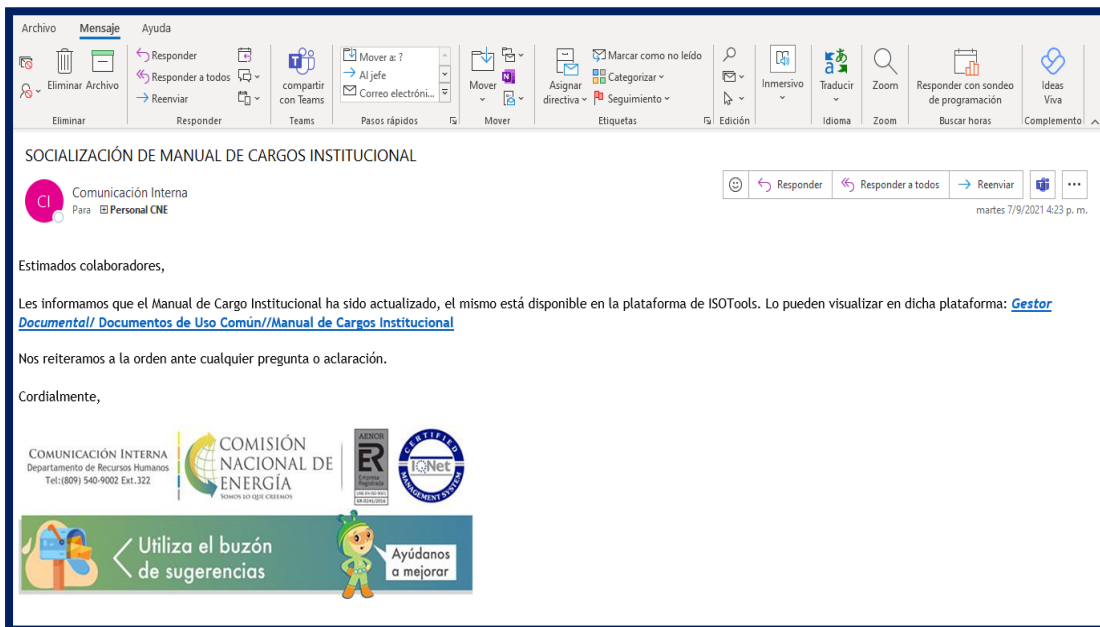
Archivo Mensaje Ayuda

Eliminar Archivo
Eliminar

Responder
Responder a todos
Reenviar
Responder

compartir con Teams
Teams

Mover a: ?
Al jefe
Correo electróni...
Pasos rápidos

Mover
Mover

Asignar directiva
Marcar como no leído
Categorizar
Seguimiento
Etiquetas

Edición

Inmersivo

Traducir
Idioma

Zoom
Zoom

Responder con sondeo de programación
Buscar horas

Ideas Viva
Complemento

SOCIALIZACIÓN DE MANUAL DE CARGOS INSTITUCIONAL

CI
Comunicación Interna
Para Personal CNE

Responder Responder a todos Reenviar ...

martes 7/9/2021 4:23 p. m.

Estimados colaboradores,

Les informamos que el Manual de Cargo Institucional ha sido actualizado, el mismo está disponible en la plataforma de ISOTools. Lo pueden visualizar en dicha plataforma: Gestor Documental/ Documentos de Uso Común//Manual de Cargos Institucional

Nos reiteramos a la orden ante cualquier pregunta o aclaración.

Cordialmente,

Comunicación Interna
Departamento de Recursos Humanos
Tel:(809) 540-9002 Ext.322

COMISIÓN NACIONAL DE ENERGÍA
SOMOS LO QUE CREEMOS

AENOR
ER
Empresa Registrada
UNE-EN ISO 9001
ER-0341/2016

CERTIFIED IQNet MANAGEMENT SYSTEM

Utiliza el buzón de sugerencias

Ayúdanos a mejorar